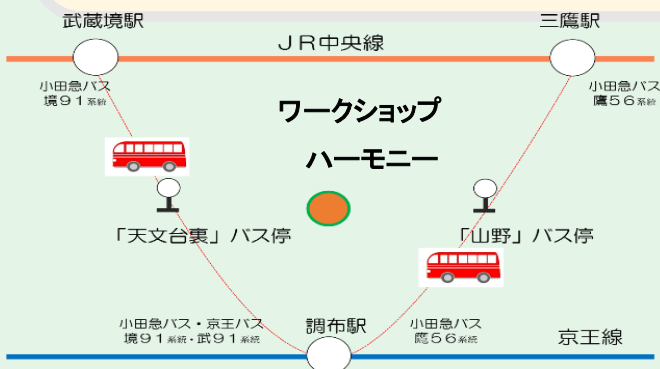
武蔵境駅

ＪＲ中央線

三鷹駅

小田急バス
境９１系統

小田急バス
鷹５６系統

ワークショップ

ハーモニー

「天文台裏」バス停

「山野」バス停

小田急バス・京王バス
境９１系統・武９１系統

調布駅

小田急バス
鷹５６系統

京王線